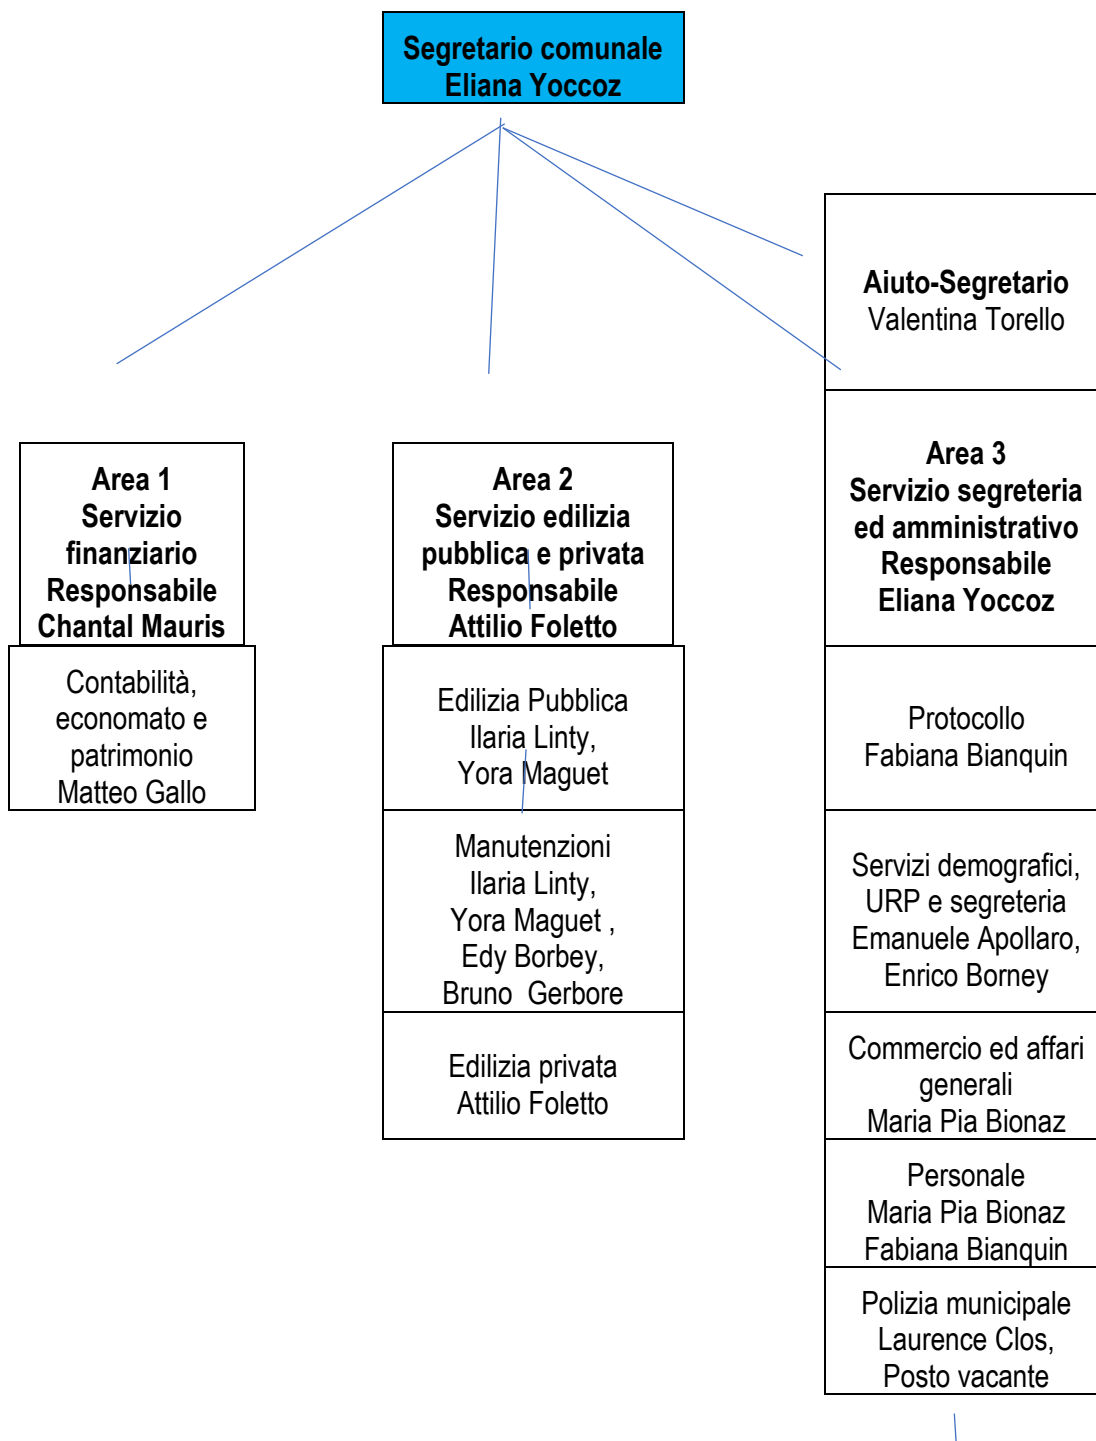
Segretario comunale
Eliana Yoccoz

Aiuto-Segretario
Valentina Torello

Area 1
Servizio finanziario
Responsabile
Chantal Mauris

Contabilità, economato e patrimonio
Matteo Gallo

Area 2
Servizio edilizia pubblica e privata
Responsabile
Attilio Foletto

Edilizia Pubblica
Ilaria Linty,
Yora Maguet

Manutenzioni
Ilaria Linty,
Yora Maguet ,
Edy Borbey,
Bruno Gerbore

Edilizia privata
Attilio Foletto

Area 3
Servizio segreteria ed amministrativo
Responsabile
Eliana Yoccoz

Protocollo
Fabiana Bianquin

Servizi demografici, URP e segreteria
Emanuele Apollaro,
Enrico Borney

Commercio ed affari generali
Maria Pia Bionaz

Personale
Maria Pia Bionaz
Fabiana Bianquin

Polizia municipale
Laurence Clos,
Posto vacante